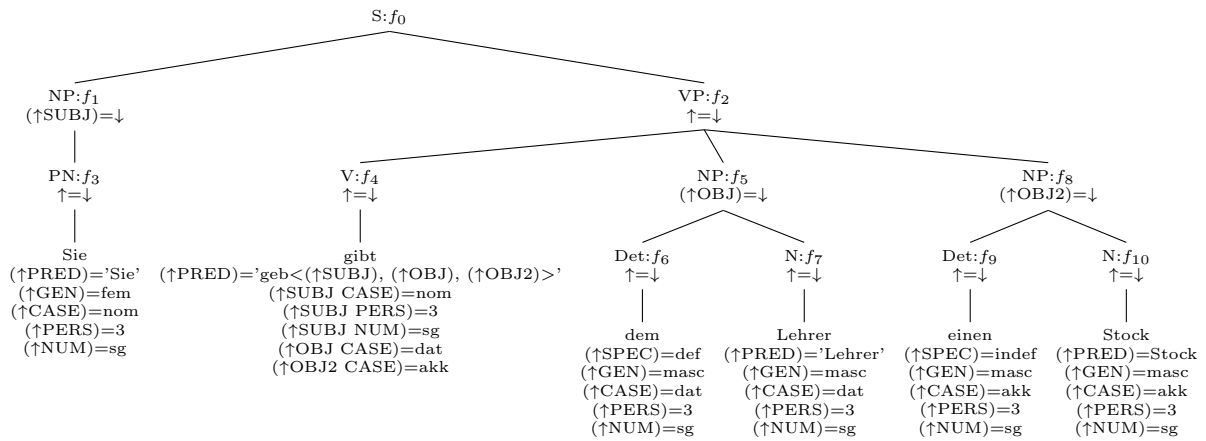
S:$f_0$

NP:$f_1$
(↑SUBJ)=↓

VP:$f_2$
↑=↓

PN:$f_3$
↑=↓

V:$f_4$
↑=↓

NP:$f_5$
(↑OBJ)=↓

NP:$f_8$
(↑OBJ2)=↓

Sie
(↑PRED)='Sie'
(↑GEN)=fem
(↑CASE)=nom
(↑PERS)=3
(↑NUM)=sg

gibt
(↑PRED)='geb<(↑SUBJ), (↑OBJ), (↑OBJ2)>'
(↑SUBJ CASE)=nom
(↑SUBJ PERS)=3
(↑SUBJ NUM)=sg
(↑OBJ CASE)=dat
(↑OBJ2 CASE)=akk

Det:$f_6$
↑=↓

N:$f_7$
↑=↓

Det:$f_9$
↑=↓

N:$f_{10}$
↑=↓

dem
(↑SPEC)=def
(↑GEN)=masc
(↑CASE)=dat
(↑PERS)=3
(↑NUM)=sg

Lehrer
(↑PRED)='Lehrer'
(↑GEN)=masc
(↑CASE)=dat
(↑PERS)=3
(↑NUM)=sg

einen
(↑SPEC)=indef
(↑GEN)=masc
(↑CASE)=akk
(↑PERS)=3
(↑NUM)=sg

Stock
(↑PRED)=Stock
(↑GEN)=masc
(↑CASE)=akk
(↑PERS)=3
(↑NUM)=sg